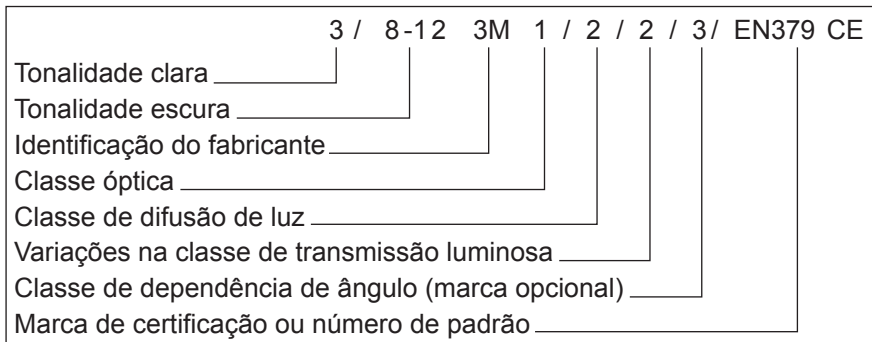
3 / 8-12 3M 1 / 2 / 2 / 3/ EN379 CE

Tonalidade clara
Tonalidade escura
Identificação do fabricante
Classe óptica
Classe de difusão de luz
Variações na classe de transmissão luminosa
Classe de dependência de ângulo (marca opcional)
Marca de certificação ou número de padrão